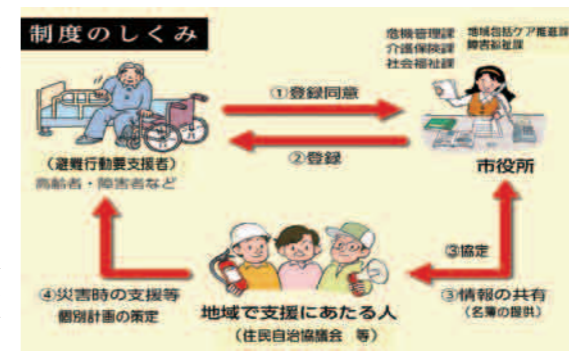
制度のしくみ

危機管理課
介護保険課
社会福祉課

地域包括ケア推進課
障害福祉課

①登録同意

②登録

（避難行動要支援者）
高齢者・障害者など

市役所

③協定

③情報の共有
（名簿の提供）

④災害時の支援等
個別計画の策定

地域で支援にあたる人
（住民自治協議会　等）